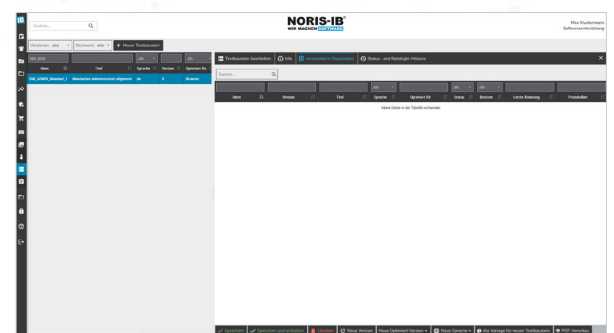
Suchen...

NORIS-IB
WIR MACHEN SOFTWARE

Max Mustermann
Softwareentwicklung

Versionen: alle × Stichwort: alle × + Neuer Textbaustein

| Ident | Titel | Sprache | Version | Optimiert für |
|---|---|---|---|---|
| DM_ADMIN_Standard_1 | Mandanten-Administration allgemein | de | 4 | Browser |

Textbaustein bearbeiten | Info | verwendet in Dokumenten | Status- und Bearbeitungs-Historie

Suchen...

| Ident | Version | Titel | Sprache | Optimiert für | Status | Besitzer | Letzte Änderung | Permalink |
|---|---|---|---|---|---|---|---|---|
| Keine Daten in der Tabelle vorhanden | | | | | | | | |

Speichern | Speichern und schließen | Löschen | Neue Version | Neue Optimiert-Version | Neue Sprache | Als Vorlage für neuen Textbaustein | PDF-Vorschau